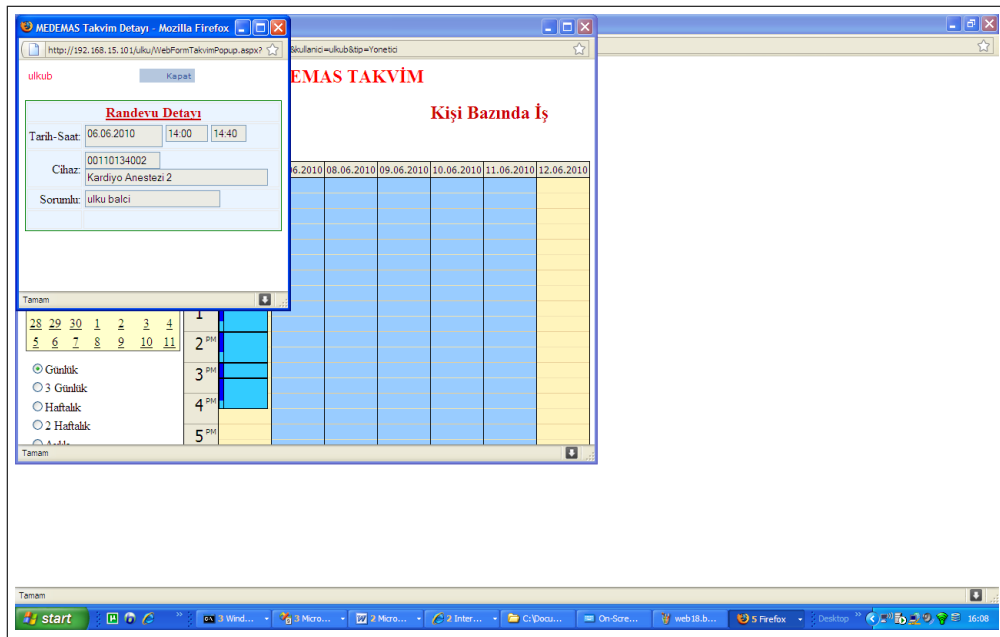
MEDEMAS Takvim Detayı - Mozilla Firefox

http://192.168.15.101/ulku/WebFormTakvimPopup.aspx?

ulkub

Kapat

Randevu Detayı

| Tarih-Saat: | 06.06.2010 | 14:00 | 14:40 |
|---|---|---|---|
| Cihaz: | 00110134002 Kardiyo Anestezi 2 | | |
| Sorumlu: | ulku balci | | |

Tamam

&kullanici=ulkub&tip=Yonetici

EMAS TAKVİM

Kişi Bazında İş

| 06.2010 | 08.06.2010 | 09.06.2010 | 10.06.2010 | 11.06.2010 | 12.06.2010 |
|---|---|---|---|---|---|

28 29 30 1 2 3 4
5 6 7 8 9 10 11

Günlük
3 Günlük
Haftalık
2 Haftalık

1
2 PM
3 PM
4 PM
5 PM

Tamam

Tamam

start

3 Wind...
3 Micro...
2 Micro...
2 Inter...
C:\Docu...
On-Scre...
web18.b...
5 Firefox
Desktop
16:08